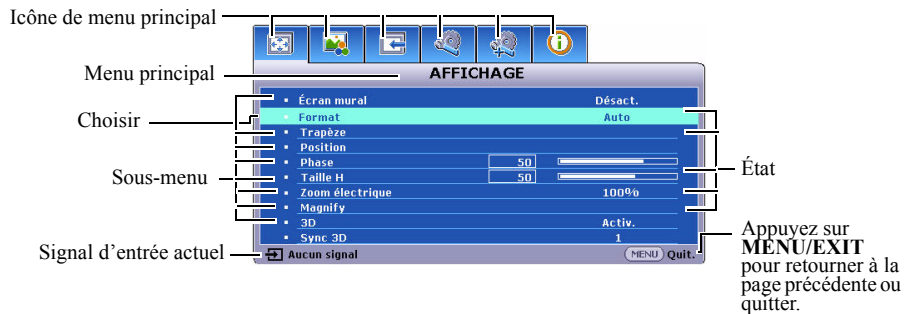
Icône de menu principal

Menu principal

Choisir

Sous-menu

Signal d'entrée actuel

AFFICHAGE

| | |
|---|---|
| Écran mural | Désact. |
| Format | Auto |
| Trapèze | |
| Position | |
| Phase | 50 |
| Taille H | 50 |
| Zoom électrique | 100% |
| Magnify | |
| 3D | Activ. |
| Sync 3D | 1 |

Aucun signal

MENU Quit.

État

Appuyez sur **MENU/EXIT** pour retourner à la page précédente ou quitter.